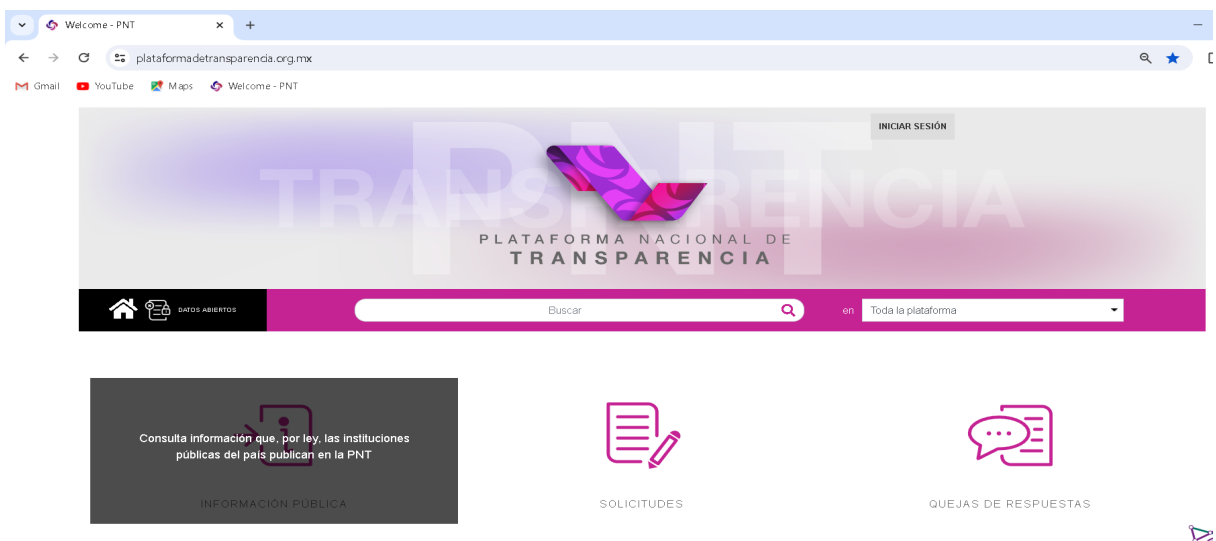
Welcome - PNT

plataformadetransparencia.org.mx

Gmail YouTube Maps Welcome - PNT

INICIAR SESIÓN

PNT TRANSPARENCIA

PLATAFORMA NACIONAL DE TRANSPARENCIA

DATOS ABIERTOS

Buscar

en Toda la plataforma

Consulta información que, por ley, las instituciones públicas del país publican en la PNT

INFORMACIÓN PÚBLICA

SOLICITUDES

QUEJAS DE RESPUESTAS